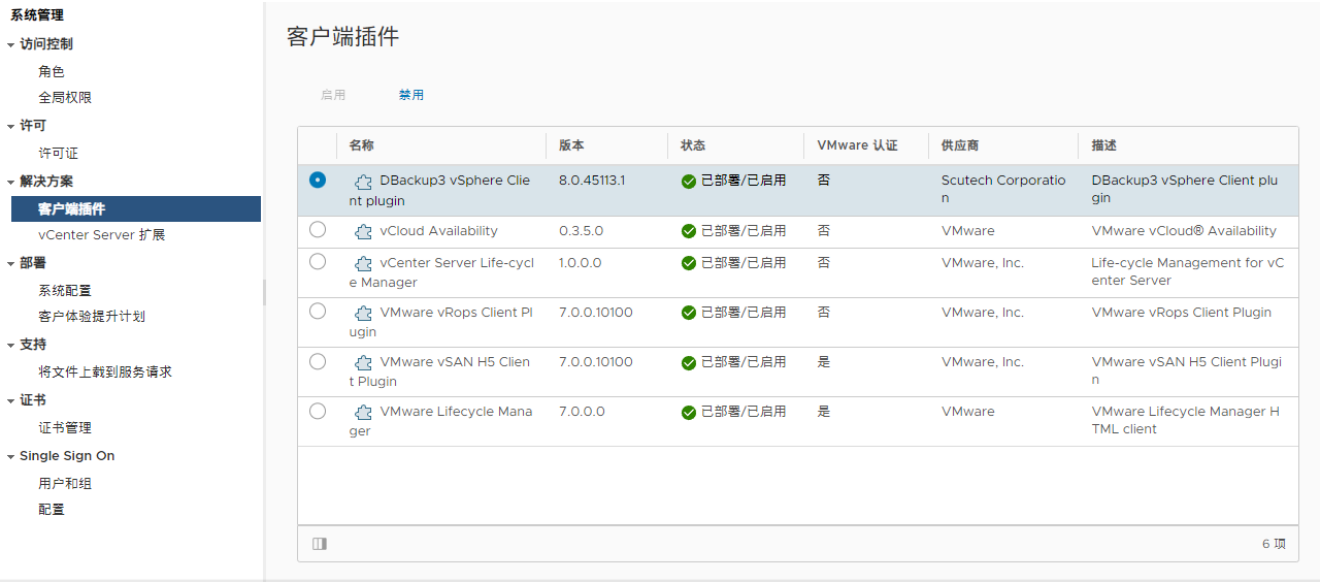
系统管理
▾ 访问控制
角色
全局权限
▾ 许可
许可证
▾ 解决方案
客户端插件
vCenter Server 扩展
▾ 部署
系统配置
客户体验提升计划
▾ 支持
将文件上载到服务请求
▾ 证书
证书管理
▾ Single Sign On
用户和组
配置

客户端插件

启用 禁用

| | 名称 | 版本 | 状态 | VMware 认证 | 供应商 | 描述 |
|---|---|---|---|---|---|---|
| | DBackup3 vSphere Client plugin | 8.0.45113.1 | 已部署/已启用 | 否 | Scutech Corporation | DBackup3 vSphere Client plugin |
| | vCloud Availability | 0.3.5.0 | 已部署/已启用 | 否 | VMware | VMware vCloud® Availability |
| | vCenter Server Life-cycle Manager | 1.0.0.0 | 已部署/已启用 | 否 | VMware, Inc. | Life-cycle Management for vCenter Server |
| | VMware vRops Client Plugin | 7.0.0.10100 | 已部署/已启用 | 否 | VMware, Inc. | VMware vRops Client Plugin |
| | VMware vSAN H5 Client Plugin | 7.0.0.10100 | 已部署/已启用 | 是 | VMware, Inc. | VMware vSAN H5 Client Plugin |
| | VMware Lifecycle Manager | 7.0.0.0 | 已部署/已启用 | 是 | VMware | VMware Lifecycle Manager HTML client |

6 项